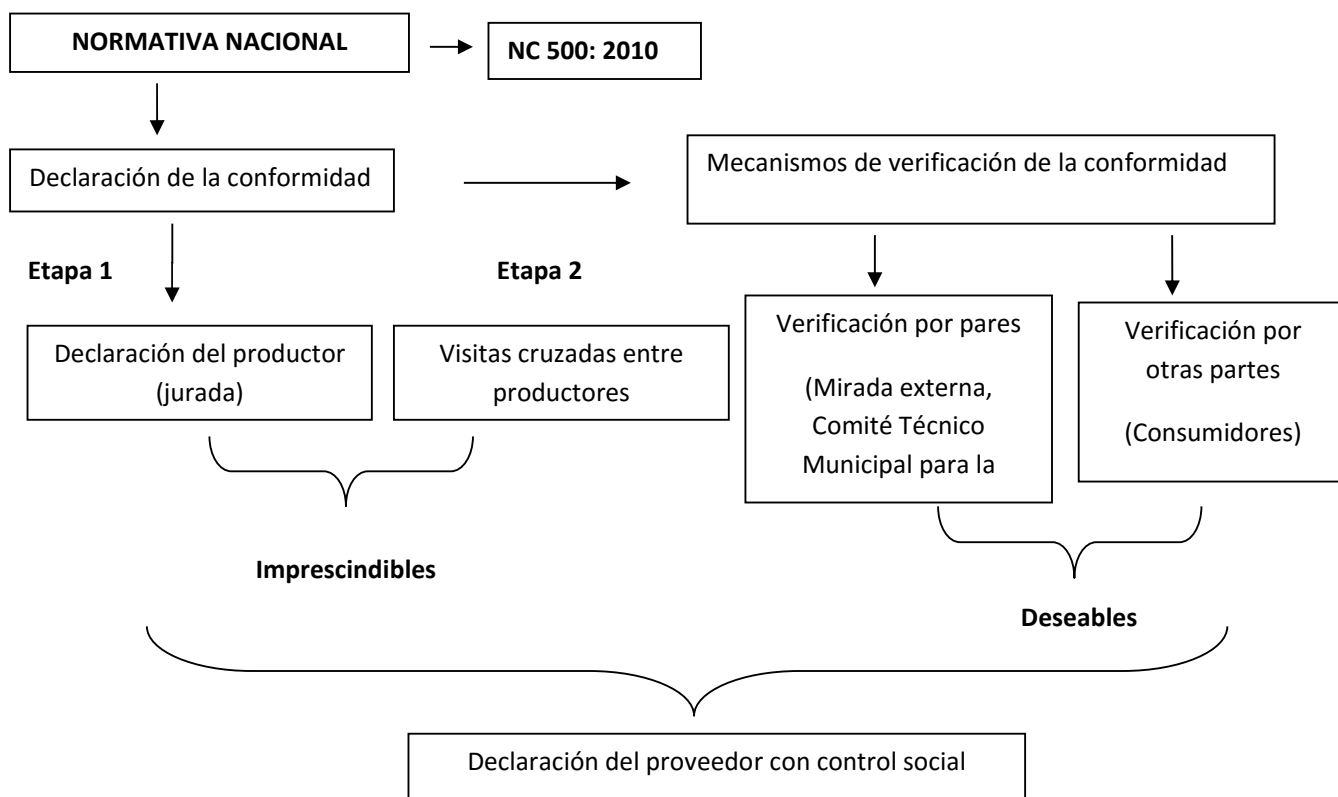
NORMATIVA NACIONAL

NC 500: 2010

Declaración de la conformidad

Mecanismos de verificación de la conformidad

Etapa 1

Etapa 2

Declaración del productor (jurada)

Visitas cruzadas entre productores

Verificación por pares

(Mirada externa, Comité Técnico Municipal para la

Verificación por otras partes

(Consumidores)

Imprescindibles

Deseables

Declaración del proveedor con control social